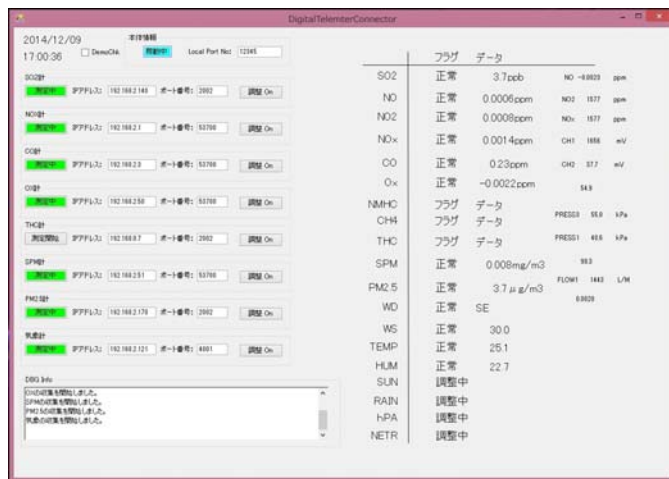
DigitalTelemeterConnector

2014/12/09
17:00:36
DemoChk
本体情報
開始中
Local Port No: 12345

SO2計
測定中 IPアドレス: 192.168.2.146 ポート番号: 2002 調整 On

NOX計
測定中 IPアドレス: 192.168.2.1 ポート番号: 53700 調整 On

CO計
測定中 IPアドレス: 192.168.2.0 ポート番号: 53700 調整 On

OX計
測定中 IPアドレス: 192.168.2.50 ポート番号: 53700 調整 On

THC計
測定開始 IPアドレス: 192.168.0.7 ポート番号: 2002 調整 On

SPM計
測定中 IPアドレス: 192.168.2.51 ポート番号: 53700 調整 On

PM2.5計
測定中 IPアドレス: 192.168.2.170 ポート番号: 2002 調整 On

気象計
測定中 IPアドレス: 192.168.2.121 ポート番号: 4001 調整 On

DBG Info
OXの収集を開始しました。
SPMの収集を開始しました。
PM2.5の収集を開始しました。
気象の収集を開始しました。

| | フラグ | データ |
|---|---|---|
| SO2 | 正常 | 3.7ppb |
| NO | 正常 | 0.0006ppm |
| NO2 | 正常 | 0.0008ppm |
| NOx | 正常 | 0.0014ppm |
| CO | 正常 | 0.23ppm |
| Ox | 正常 | -0.0022ppm |
| NMHC | フラグ | データ |
| CH4 | フラグ | データ |
| THC | フラグ | データ |
| SPM | 正常 | 0.008mg/m3 |
| PM2.5 | 正常 | 3.7 μ g/m3 |
| WD | 正常 | SE |
| WS | 正常 | 30.0 |
| TEMP | 正常 | 25.1 |
| HUM | 正常 | 22.7 |
| SUN | 調整中 | |
| RAIN | 調整中 | |
| hPA | 調整中 | |
| NETR | 調整中 | |

NO -0.0020 ppm
NO2 1577 ppm
NOx 1577 ppm
CH1 1656 mV
CH2 37.7 mV
54.9
PRESS0 55.0 kPa
PRESS1 40.9 kPa
99.3
FLOW1 1443 L/M
0.0020